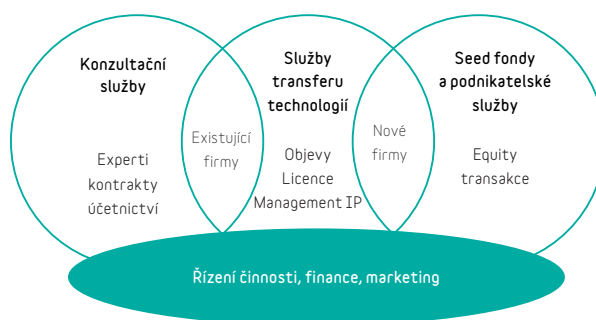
Konzultační služby

Experti kontrakty účetnictví

Existující firmy

Služby transferu technologií

Objevy Licence Management IP

Nové firmy

Seed fondy a podnikatelské služby

Equity transakce

Řízení činnosti, finance, marketing